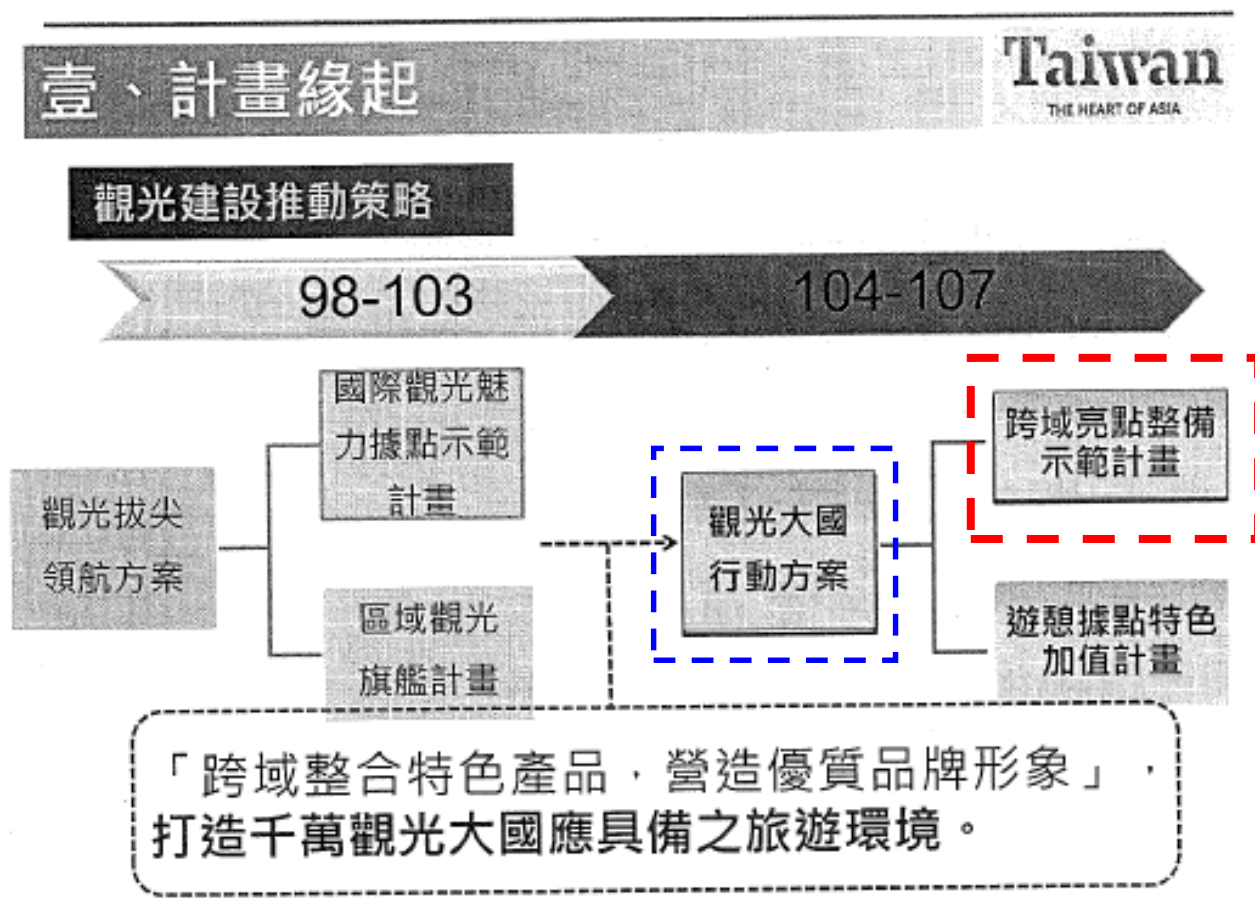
壹、計畫緣起

Taiwan
THE HEART OF ASIA

觀光建設推動策略

98-103

104-107

觀光拔尖領航方案

國際觀光魅力據點示範計畫

區域觀光旗艦計畫

觀光大國行動方案

跨域亮點整備示範計畫

遊憩據點特色加值計畫

「跨域整合特色產品，營造優質品牌形象」，打造千萬觀光大國應具備之旅遊環境。